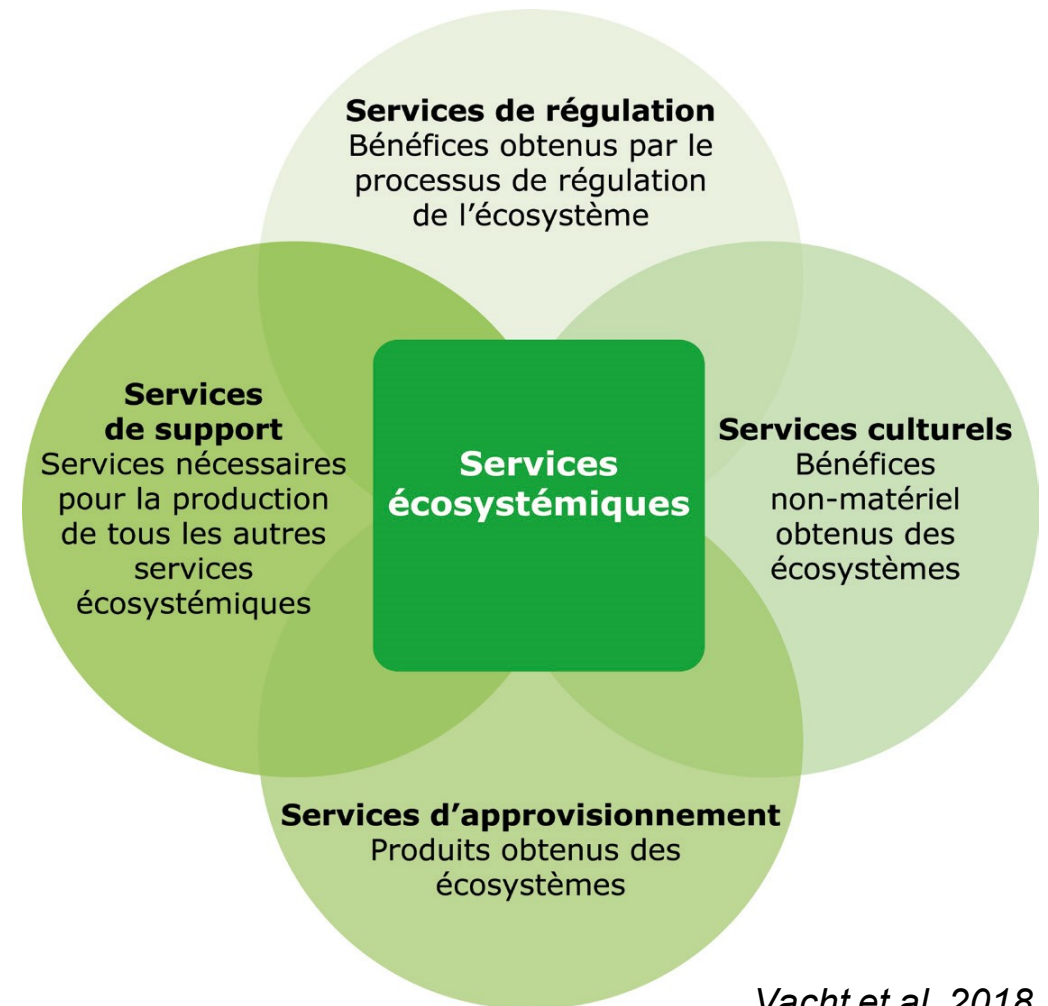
Services de régulation
Bénéfices obtenus par le processus de régulation de l'écosystème

Services de support
Services nécessaires pour la production de tous les autres services écosystémiques

Services écosystémiques

Services culturels
Bénéfices non-matériel obtenus des écosystèmes

Services d'approvisionnement
Produits obtenus des écosystèmes

Vacht et al. 2018